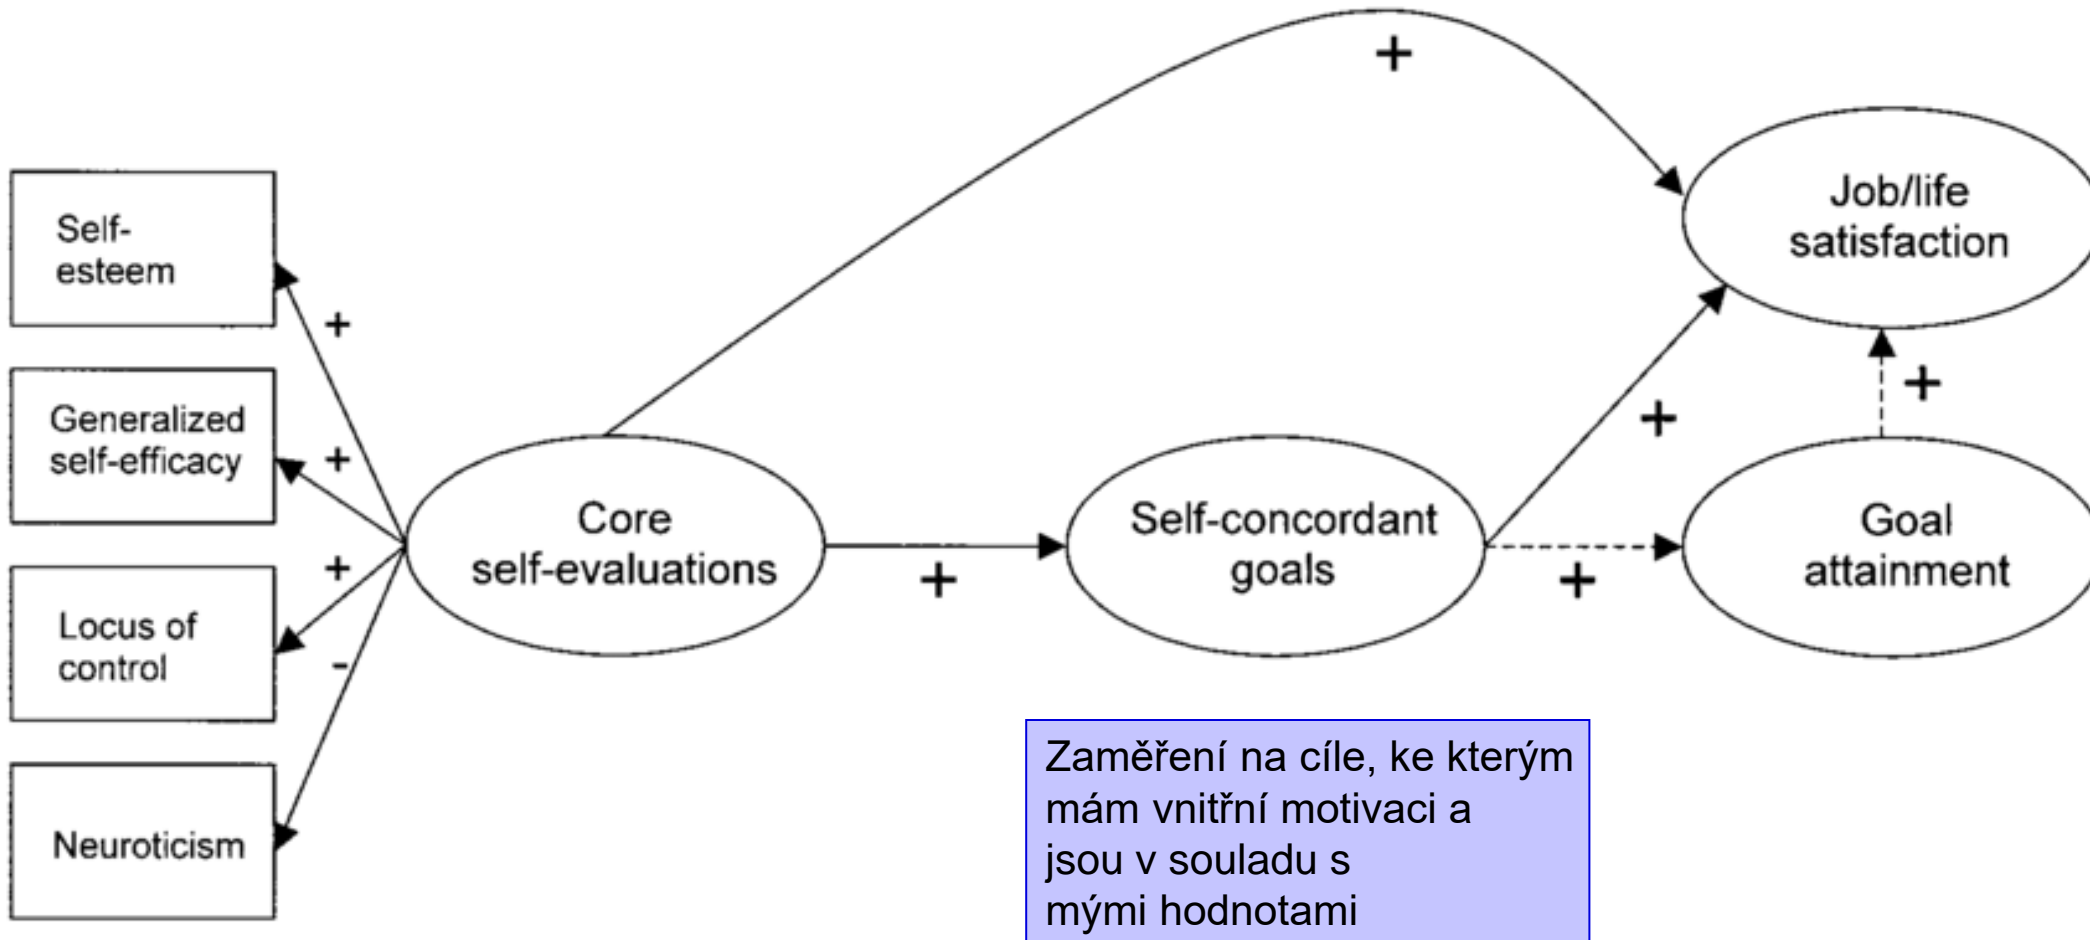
Self-esteem

Generalized self-efficacy

Locus of control

Neuroticism

+

+

+

-

Core self-evaluations

+

+

Self-concordant goals

+

+

Job/life satisfaction

+

Goal attainment

Zaměření na cíle, ke kterým mám vnitřní motivaci a jsou v souladu s mými hodnotami